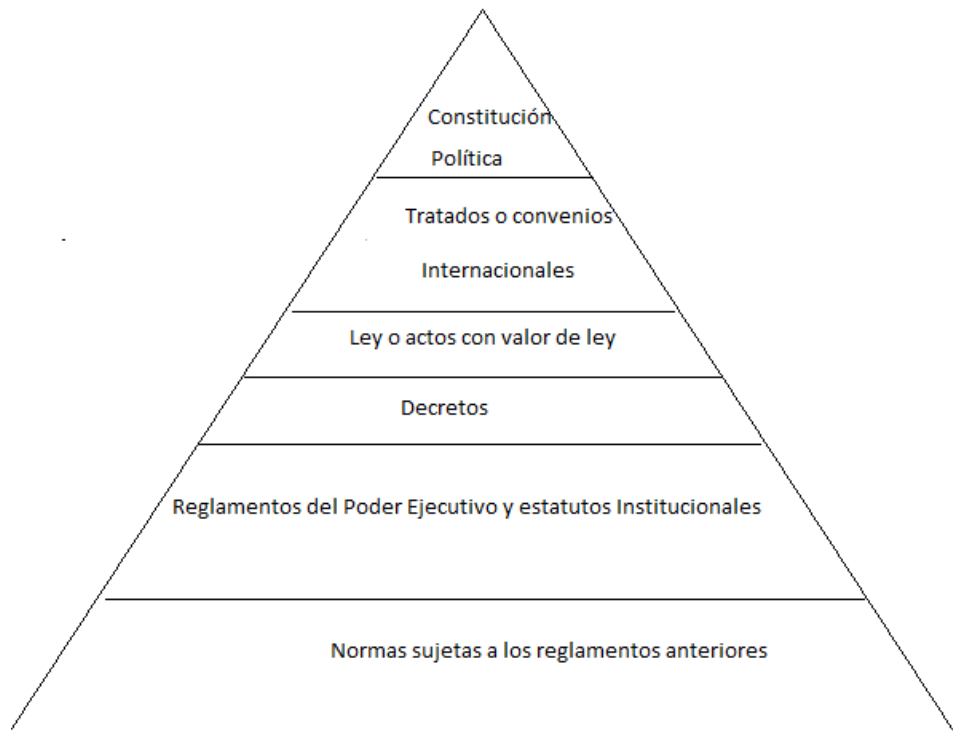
Constitución Política

Tratados o convenios Internacionales

Ley o actos con valor de ley

Decretos

Reglamentos del Poder Ejecutivo y estatutos Institucionales

Normas sujetas a los reglamentos anteriores